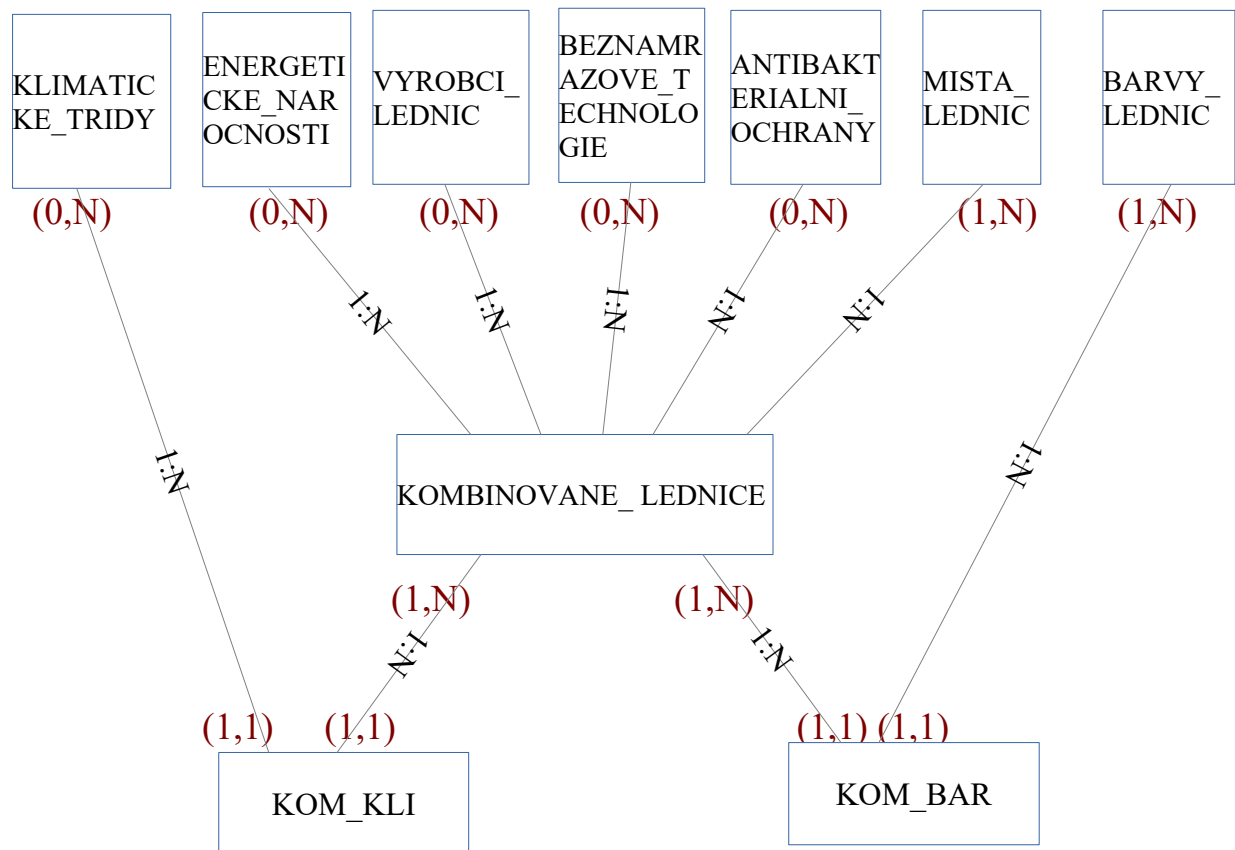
KLIMATICKE_TRIDY

ENERGETICKE_NAROCNOSTI

VYROBCI_LEDNIC

BEZNAMRAZOVE_TECHNOLOGIE

ANTIBAKTERIALNI_OCHRANY

MISTA_LEDNIC

BARVY_LEDNIC

(0,N)

(0,N)

(0,N)

(0,N)

(0,N)

(1,N)

(1,N)

1:N

1:N

1:N

1:N

1:N

1:N

1:N

1:N

KOMBINOVANE_ LEDNICE

(1,N)

(1,N)

1:N

1:N

(1,1)

(1,1)

(1,1)

(1,1)

KOM_KLI

KOM_BAR